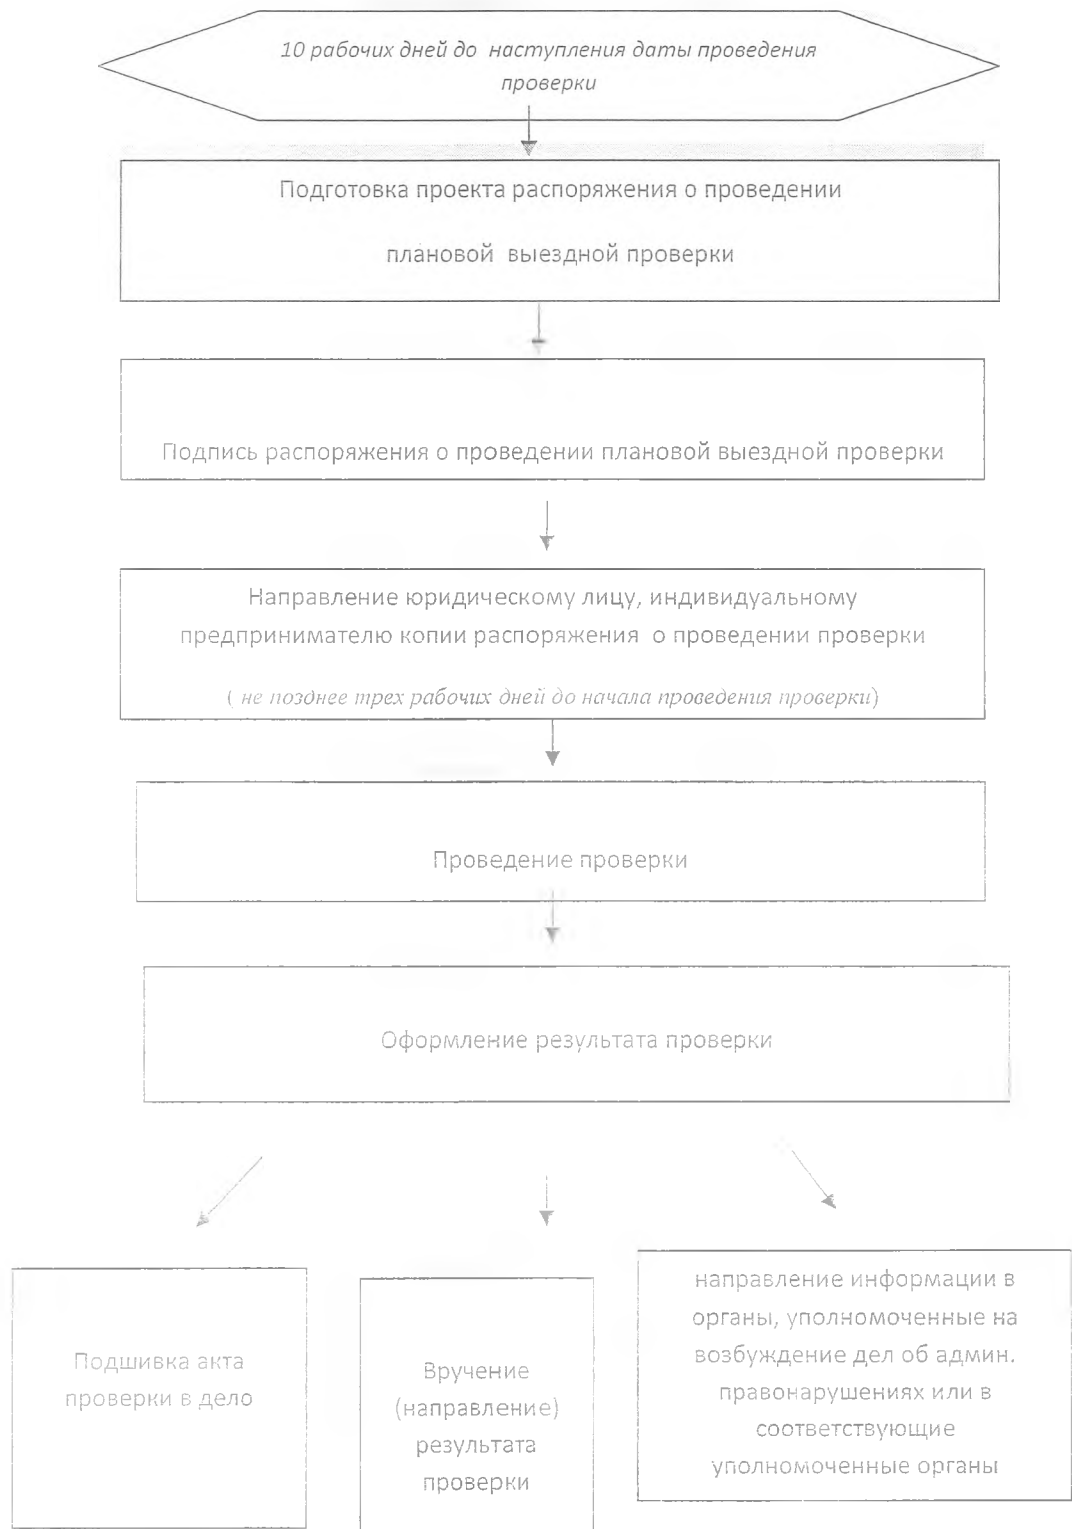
10 рабочих дней до наступления даты проведения проверки

Подготовка проекта распоряжения о проведении

плановой выездной проверки

Подпись распоряжения о проведении плановой выездной проверки

Направление юридическому лицу, индивидуальному предпринимателю копии распоряжения о проведении проверки

( не позднее трех рабочих дней до начала проведения проверки)

Проведение проверки

Оформление результата проверки

Подшивка акта проверки в дело

Вручение (направление) результата проверки

направление информации в органы, уполномоченные на возбуждение дел об админ. правонарушениях или в соответствующие уполномоченные органы